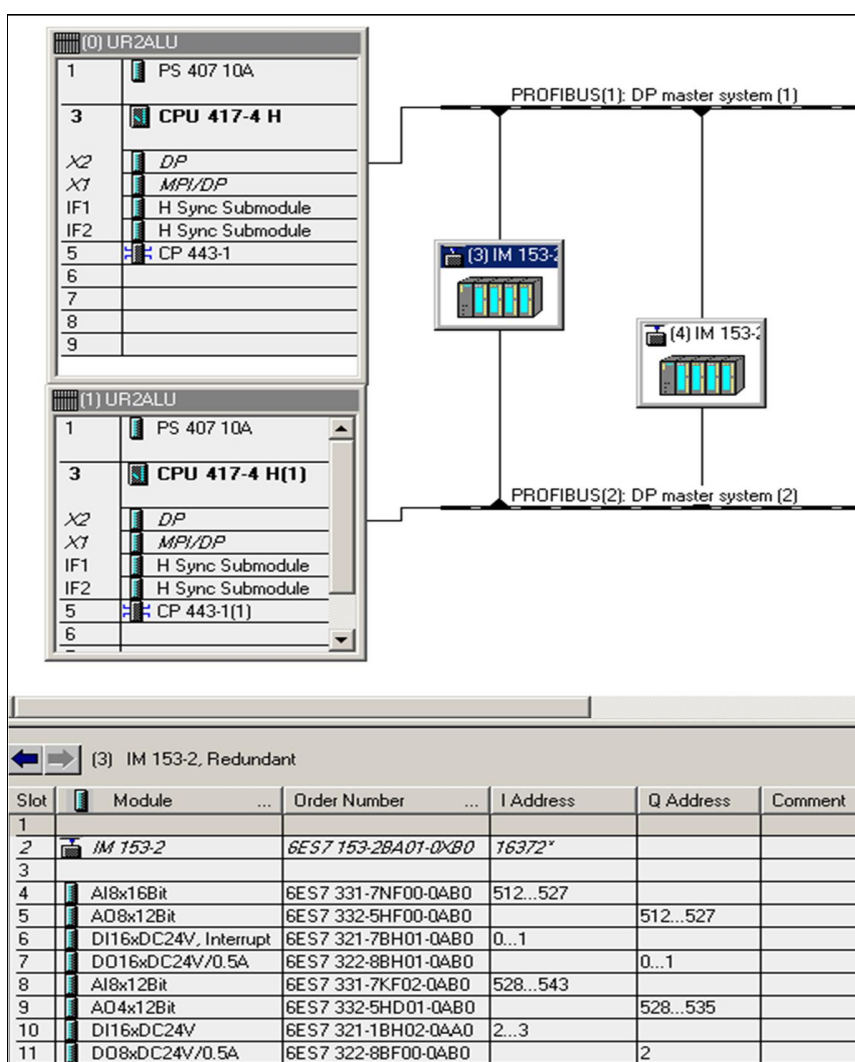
(0) UR2ALU

| | |
|---|---|
| 1 | PS 407 10A |
| 3 | CPU 417-4 H |
| X2 | DP |
| X1 | MPI/DP |
| IF1 | H Sync Submodule |
| IF2 | H Sync Submodule |
| 5 | CP 443-1 |
| 6 | |
| 7 | |
| 8 | |
| 9 | |

PROFIBUS(1): DP master system (1)

(3) IM 153-2

(4) IM 153-2

(1) UR2ALU

| | |
|---|---|
| 1 | PS 407 10A |
| 3 | CPU 417-4 H(1) |
| X2 | DP |
| X1 | MPI/DP |
| IF1 | H Sync Submodule |
| IF2 | H Sync Submodule |
| 5 | CP 443-1(1) |
| 6 | |

PROFIBUS(2): DP master system (2)

(3) IM 153-2, Redundant

| Slot | Module ... | Order Number ... | I Address | Q Address | Comment |
|---|---|---|---|---|---|
| 1 | | | | | |
| 2 | IM 153-2 | 6ES7 153-2BA01-0XB0 | 16372* | | |
| 3 | | | | | |
| 4 | AI8x16Bit | 6ES7 331-7NF00-0AB0 | 512...527 | | |
| 5 | AO8x12Bit | 6ES7 332-5HF00-0AB0 | | 512...527 | |
| 6 | DI16xDC24V, Interrupt | 6ES7 321-7BH01-0AB0 | 0...1 | | |
| 7 | DO16xDC24V/0.5A | 6ES7 322-8BH01-0AB0 | | 0...1 | |
| 8 | AI8x12Bit | 6ES7 331-7KF02-0AB0 | 528...543 | | |
| 9 | AO4x12Bit | 6ES7 332-5HD01-0AB0 | | 528...535 | |
| 10 | DI16xDC24V | 6ES7 321-1BH02-0AA0 | 2...3 | | |
| 11 | DO8xDC24V/0.5A | 6ES7 322-8BF00-0AB0 | | 2 | |